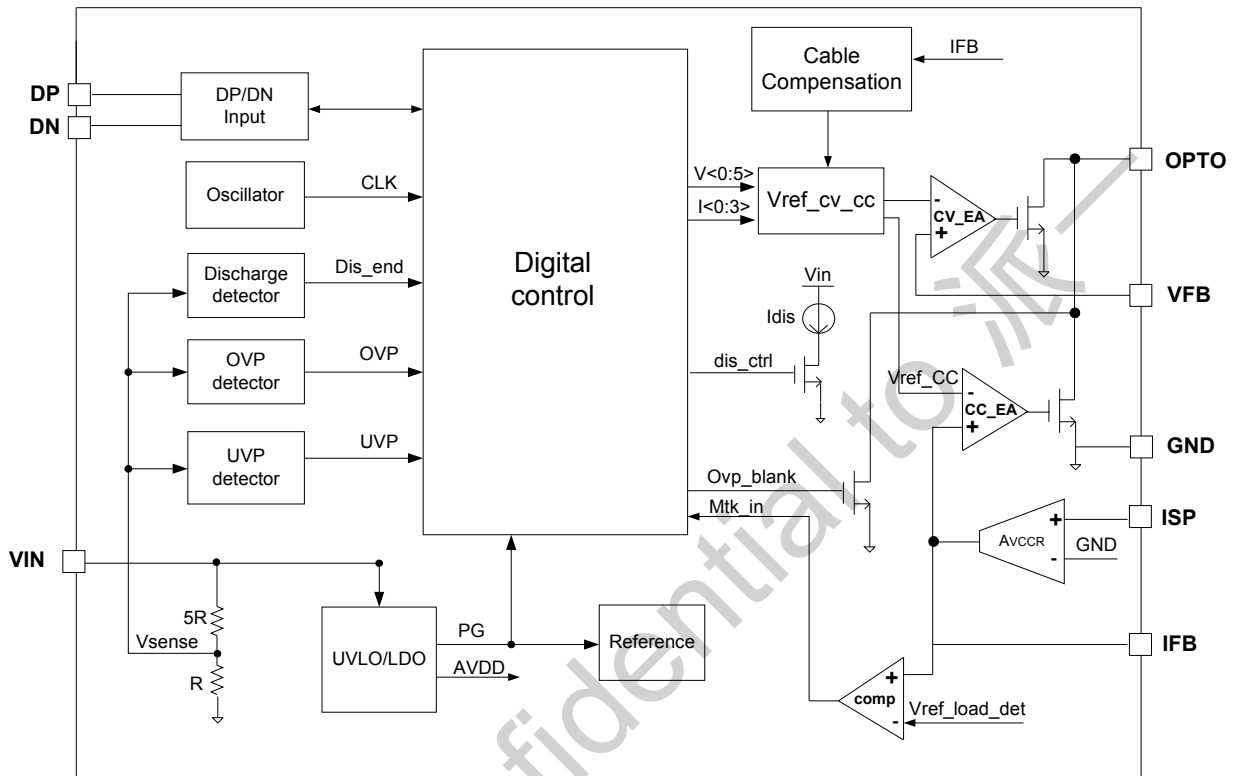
DP
DN
DP/DN Input
Oscillator
CLK
Discharge detector
Dis_end
OVP detector
OVP
UVP detector
UVP
Digital control
Cable Compensation
IFB
V<0:5>
I<0:3>
Vref_cv_cc
-
CV_EA
+
OPTO
VFB
Vin
Idis
dis_ctrl
Vref_CC
-
CC_EA
+
GND
Ovp_blank
Mtk_in
+
AVCCR
-
ISP
GND
VIN
5R
Vsense
R
UVLO/LDO
PG
AVDD
Reference
IFB
+
comp
-
Vref_load_det
fidential to 派